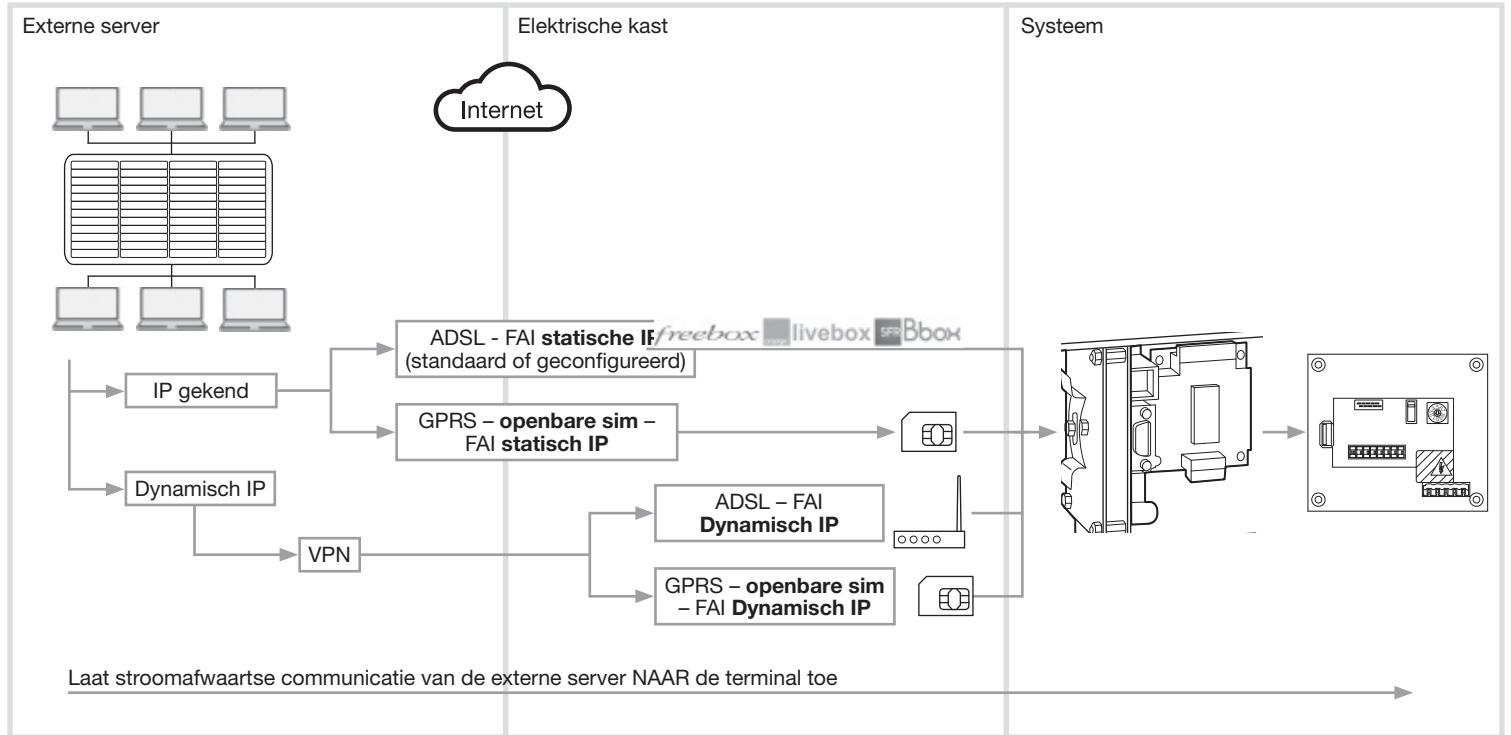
Externe server

Elektrische kast

Systeem

Internet

ADSL - FAI statische IP (standaard of geconfigureerd)

freebox livebox SFR Bbox

IP gekend

GPRS – openbare sim – FAI statisch IP

Dynamisch IP

ADSL – FAI Dynamisch IP

VPN

GPRS – openbare sim – FAI Dynamisch IP

Laat stroomafwaartse communicatie van de externe server NAAR de terminal toe